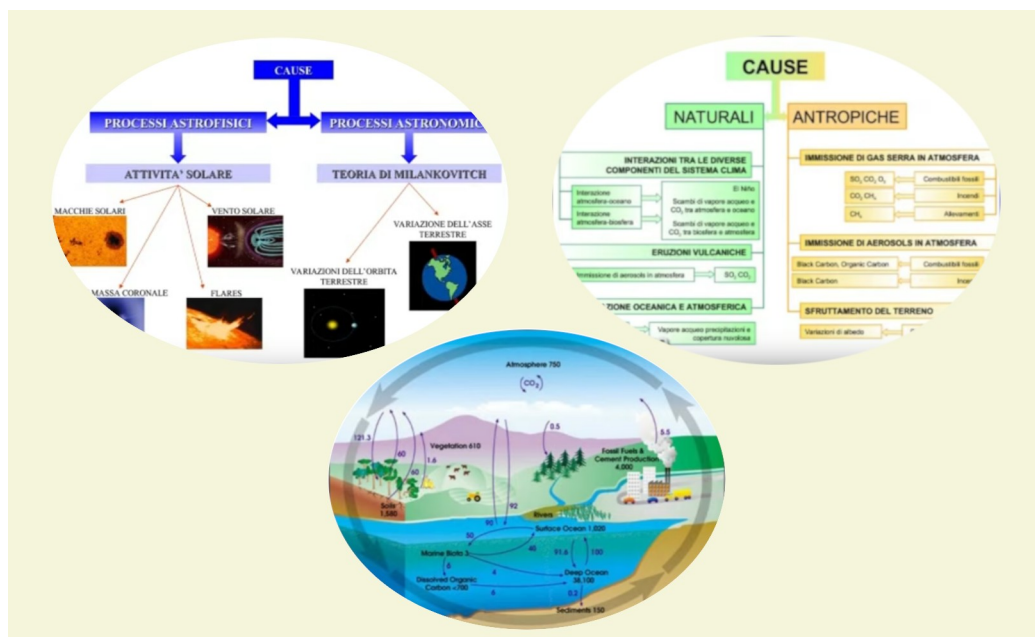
CAUSE

PROCESSI ASTROFISICI

PROCESSI ASTRONOMIC

ATTIVITA' SOLARE

TEORIA DI MILANKOVITCH

MACCHIE SOLARI

VENTO SOLARE

VARIAZIONE DELL'ASSE TERRESTRE

VARIAZIONI DELL'ORBITA TERRESTRE

MASSA CORONALE

FLARES

CAUSE

NATURALI

ANTROPICHE

INTERAZIONI TRA LE DIVERSE COMPONENTI DEL SISTEMA CLIMA

Interazione atmosfera-oceano

Interazione atmosfera-biosfera

El Niño

Scambi di vapore acqueo e $CO_2$ tra atmosfera e oceano

Scambi di vapore acqueo e $CO_2$ tra biosfera e atmosfera

ERUZIONI VULCANICHE

Immissione di aerosols in atmosfera

$SO_2$ $CO_2$

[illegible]ZIONE OCEANICA E ATMOSFERICA

Vapore acqueo precipitazioni e copertura nuvolosa

IMMISSIONE DI GAS SERRA IN ATMOSFERA

$SO_2$ $CO_2$ $O_3$

Combustibili fossili

$CO_2$ $CH_4$

Incendi

$CH_4$

Allevamenti

IMMISSIONE DI AEROSOLS IN ATMOSFERA

Black Carbon, Organic Carbon

Combustibili fossili

Black Carbon

Incendi

SFRUTTAMENTO DEL TERRENO

Variazioni di albedo

Atmosphere 750

$(CO_2)$

121.3

60

60

1.6

Vegetation 610

0.5

5.5

Fossil Fuels & Cement Production 4,000

Soils 1,580

92

90

Rivers

Surface Ocean 1,020

50

40

91.6

100

Marine Biota 3

6

4

Deep Ocean 38,100

Dissolved Organic Carbon <700

6

0.2

Sediments 150